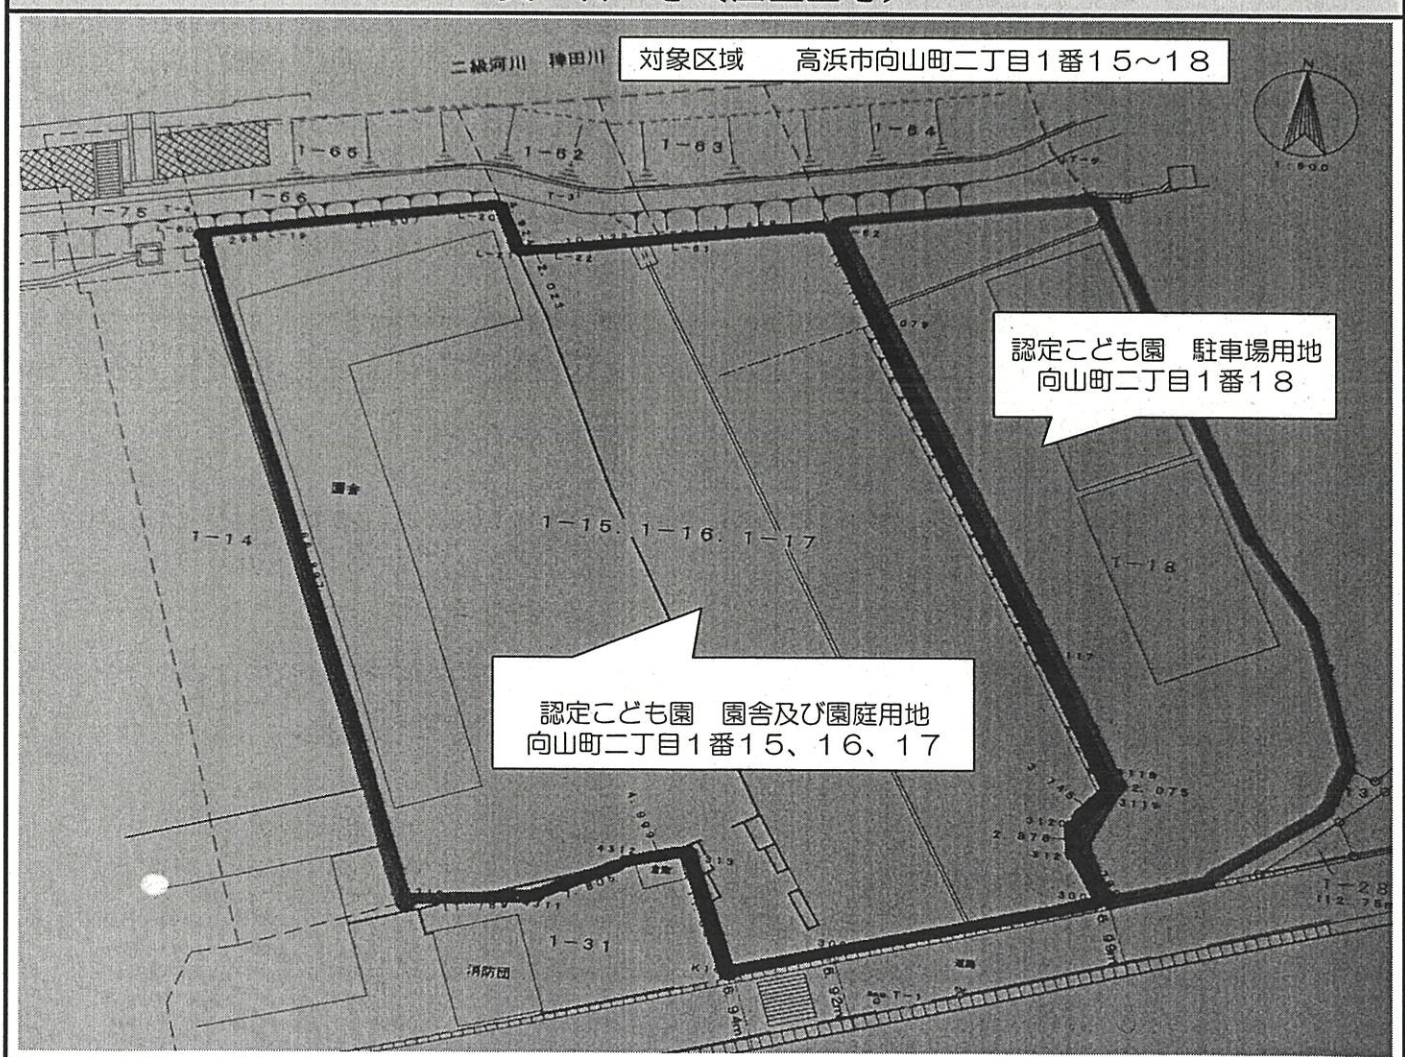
二級河川 稗田川

対象区域　高浜市向山町二丁目１番１５～１８

1:500

1−65

1−62

1−63

1−64

1−66

1−75

園舎

1−14

1−15. 1−16. 1−17

1−18

認定こども園　駐車場用地
向山町二丁目１番１８

認定こども園　園舎及び園庭用地
向山町二丁目１番１５、１６、１７

1−31

消防団

道路

1−28